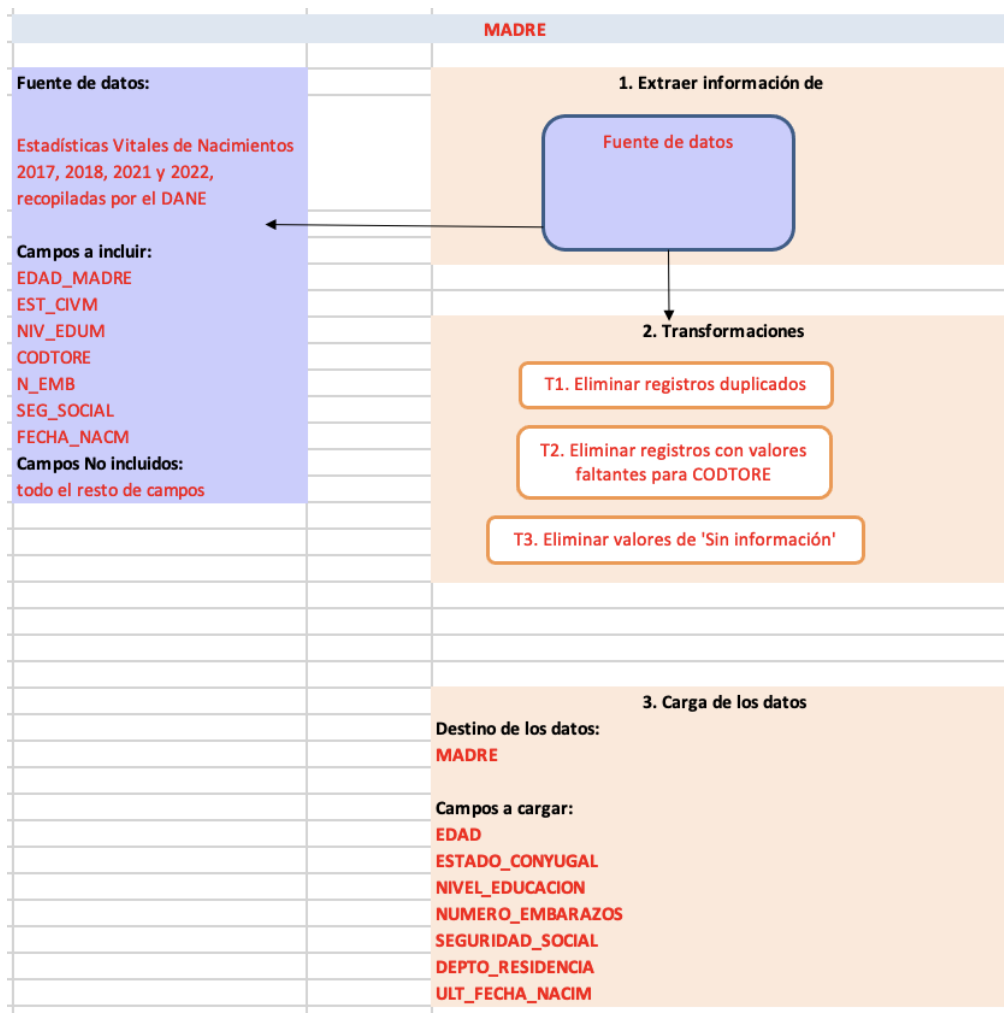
MADRE

Fuente de datos:

Estadísticas Vitales de Nacimientos 2017, 2018, 2021 y 2022, recopiladas por el DANE

Campos a incluir:
EDAD_MADRE
EST_CIVM
NIV_EDUM
CODTORE
N_EMB
SEG_SOCIAL
FECHA_NACM
Campos No incluidos:
todo el resto de campos

1. Extraer información de

Fuente de datos

2. Transformaciones

T1. Eliminar registros duplicados

T2. Eliminar registros con valores faltantes para CODTORE

T3. Eliminar valores de 'Sin información'

3. Carga de los datos
Destino de los datos:
MADRE

Campos a cargar:
EDAD
ESTADO_CONYUGAL
NIVEL_EDUCACION
NUMERO_EMBARAZOS
SEGURIDAD_SOCIAL
DEPTO_RESIDENCIA
ULT_FECHA_NACIM